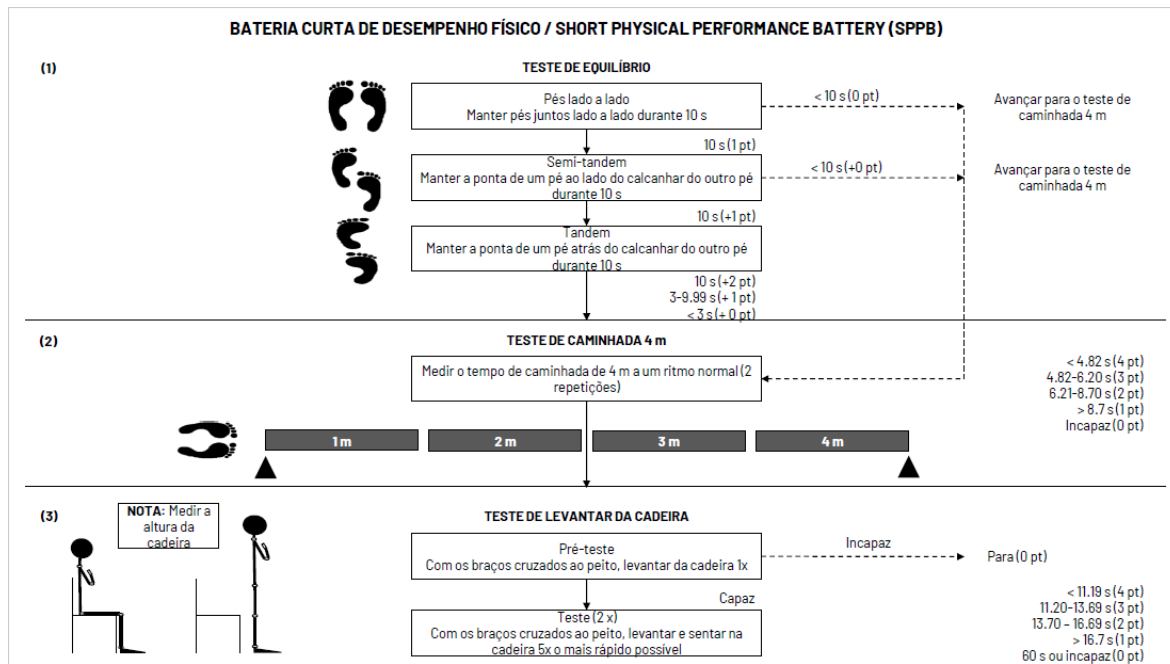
BATERIA CURTA DE DESEMPENHO FÍSICO / SHORT PHYSICAL PERFORMANCE BATTERY (SPPB)

(1)

TESTE DE EQUILÍBRIO

Pés lado a lado
Manter pés juntos lado a lado durante 10 s

< 10 s (0 pt)

Avançar para o teste de caminhada 4 m

10 s (1 pt)

Semi-tandem
Manter a ponta de um pé ao lado do calcanhar do outro pé durante 10 s

< 10 s (+0 pt)

Avançar para o teste de caminhada 4 m

10 s (+1 pt)

Tandem
Manter a ponta de um pé atrás do calcanhar do outro pé durante 10 s

10 s (+2 pt)
3-9.99 s (+ 1 pt)
< 3 s (+ 0 pt)

(2)

TESTE DE CAMINHADA 4 m

Medir o tempo de caminhada de 4 m a um ritmo normal (2 repetições)

< 4.82 s (4 pt)
4.82-6.20 s (3 pt)
6.21-8.70 s (2 pt)
> 8.7 s (1 pt)
Incapaz (0 pt)

1 m
2 m
3 m
4 m

(3)

NOTA: Medir a altura da cadeira

TESTE DE LEVANTAR DA CADEIRA

Pré-teste
Com os braços cruzados ao peito, levantar da cadeira 1x

Incapaz

Para (0 pt)

Capaz

Teste (2 x)
Com os braços cruzados ao peito, levantar e sentar na cadeira 5x o mais rápido possível

< 11.19 s (4 pt)
11.20-13.69 s (3 pt)
13.70 - 16.69 s (2 pt)
> 16.7 s (1 pt)
60 s ou incapaz (0 pt)